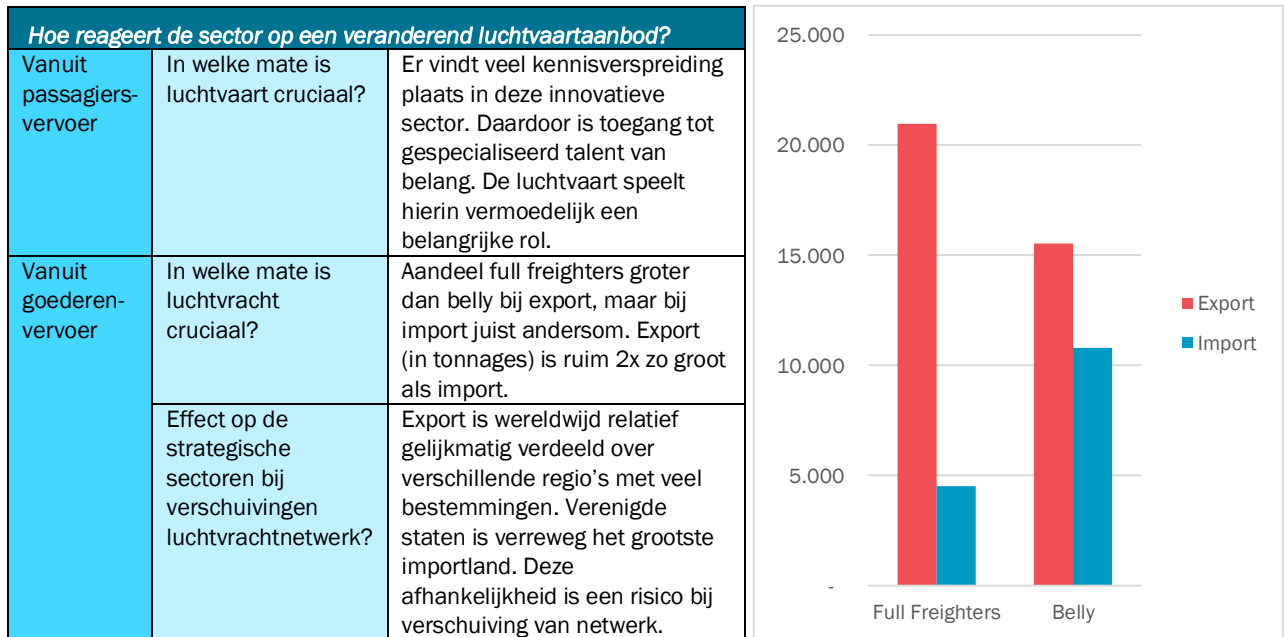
*Hoe reageert de sector op een veranderend luchtvaartaanbod?*

| Vanuit passagiersvervoer | In welke mate is luchtvaart cruciaal? | Er vindt veel kennisverspreiding plaats in deze innovatieve sector. Daardoor is toegang tot gespecialiseerd talent van belang. De luchtvaart speelt hierin vermoedelijk een belangrijke rol. |
|---|---|---|
| Vanuit goederenvervoer | In welke mate is luchtvracht cruciaal? | Aandeel full freighters groter dan belly bij export, maar bij import juist andersom. Export (in tonnages) is ruim 2x zo groot als import. |
| | Effect op de strategische sectoren bij verschuivingen luchtvrachtnetwerk? | Export is wereldwijd relatief gelijkmatig verdeeld over verschillende regio's met veel bestemmingen. Verenigde staten is verreweg het grootste importland. Deze afhankelijkheid is een risico bij verschuiving van netwerk. |

25.000
20.000
15.000
10.000
5.000
-
Full Freighters
Belly
Export
Import